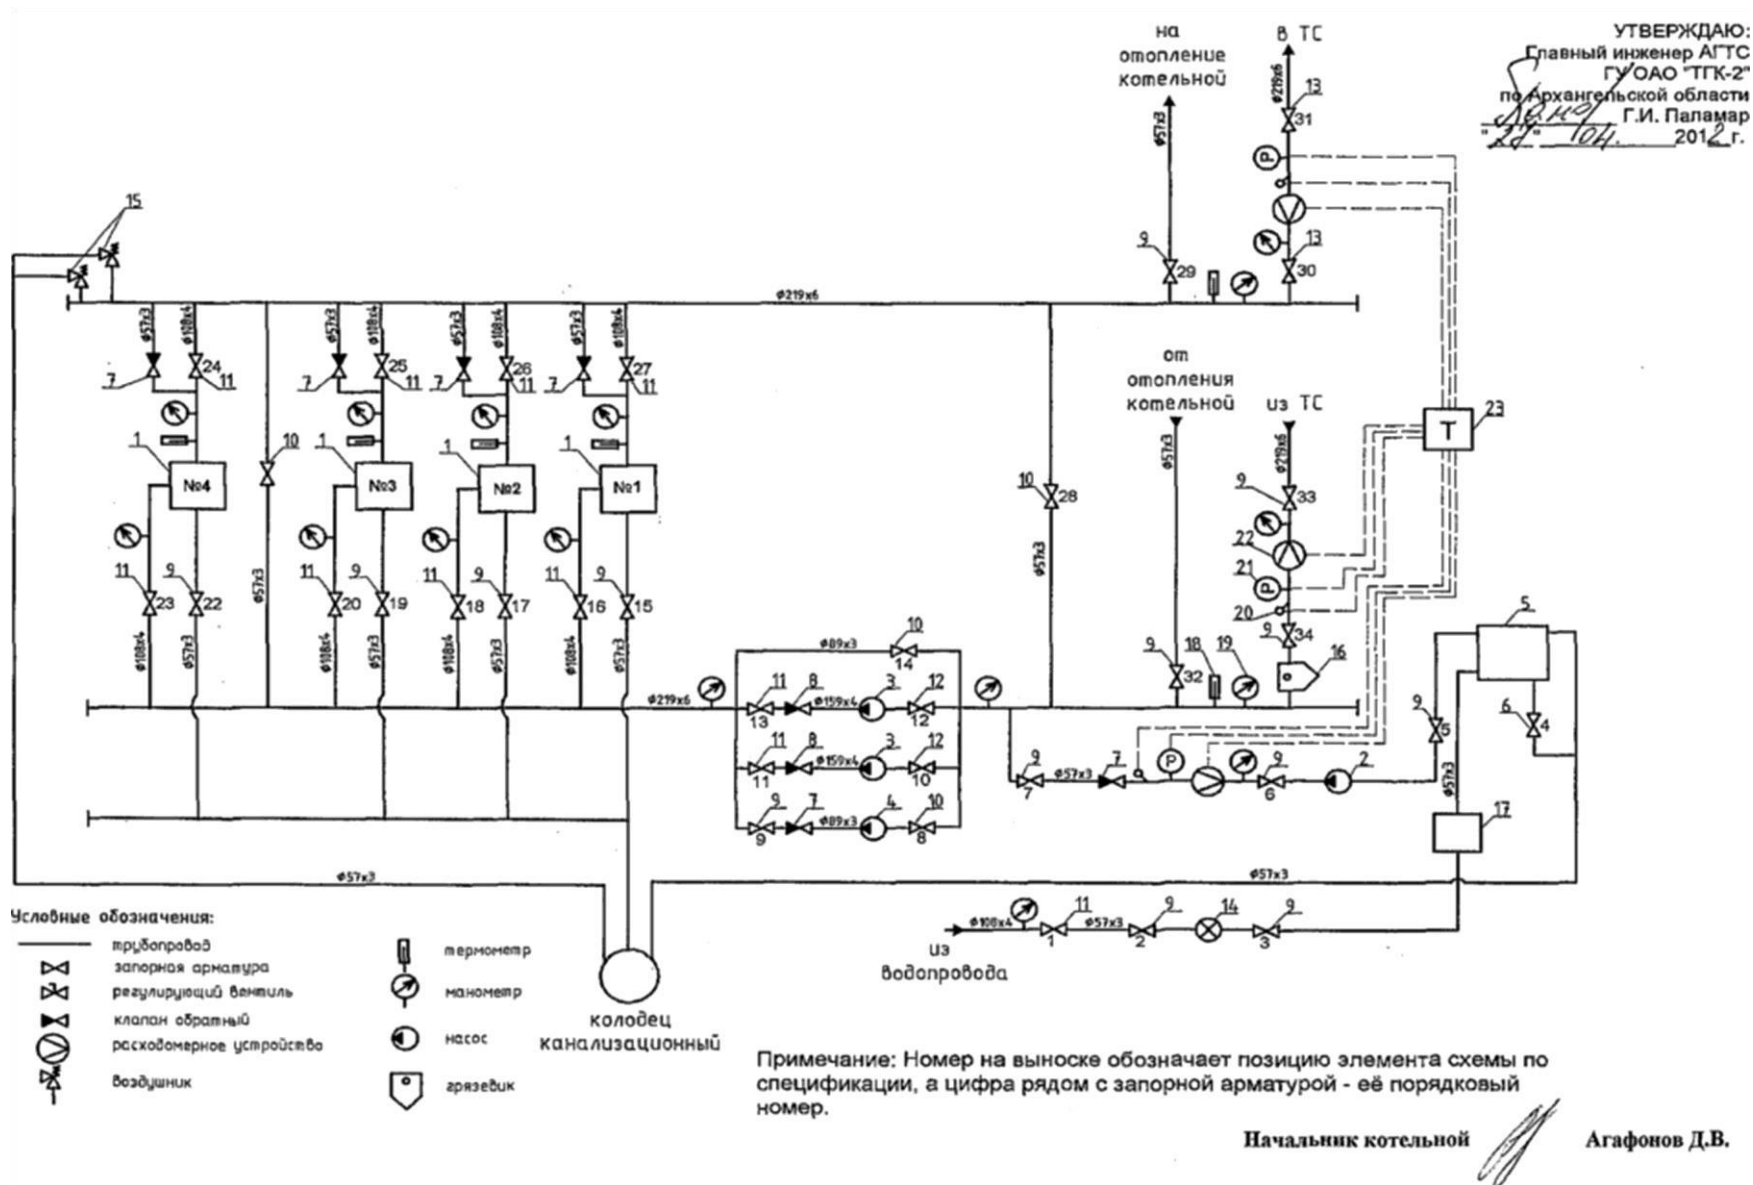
УТВЕРЖДАЮ:
Главный инженер АГТС
ГУ ОАО "ТГК-2"
по Архангельской области
Г.И. Паламар
"27" 04. 2012 г.

на отопление котельной

в ТС

ф57х3

ф219х6

13
31
13
30
9
29

15

ф219х6

ф57х3 ф108х4 ф57х3 ф108х4 ф57х3 ф108х4 ф57х3 ф108х4

7 24 11 7 25 11 7 26 11 7 27 11

от отопления котельной

из ТС

23
T

1 №4 1 №3 1 №2 1 №1

10

10
28

ф57х3

ф57х3

ф219х6

9
33
22
21
20
9
34

11 23 9 22 11 20 9 19 11 18 9 17 11 16 9 15

ф108х4 ф57х3 ф108х4 ф57х3 ф108х4 ф57х3 ф108х4 ф57х3

ф57х3

ф89х3
10
14

ф219х6

11 8 ф159х4 3 12
13 12

11 8 ф159х4 3 12
11 10

9 7 ф89х3 4 10
9 8

9
32
18
19
16

5

9
5

6
4

9 ф57х3 7
7

9
6

2

ф57х3

17

ф57х3

ф57х3

ф100х4 11 ф57х3 9 14 9
1 2 3

из водопровода

колодец канализационный

Условные обозначения:
трубопровод
запорная арматура
регулирующий вентиль
клапан обратный
расходомерное устройство
воздушник
термометр
манометр
насос
грязевик

Примечание: Номер на выноске обозначает позицию элемента схемы по спецификации, а цифра рядом с запорной арматурой - её порядковый номер.

Начальник котельной Агафонов Д.В.